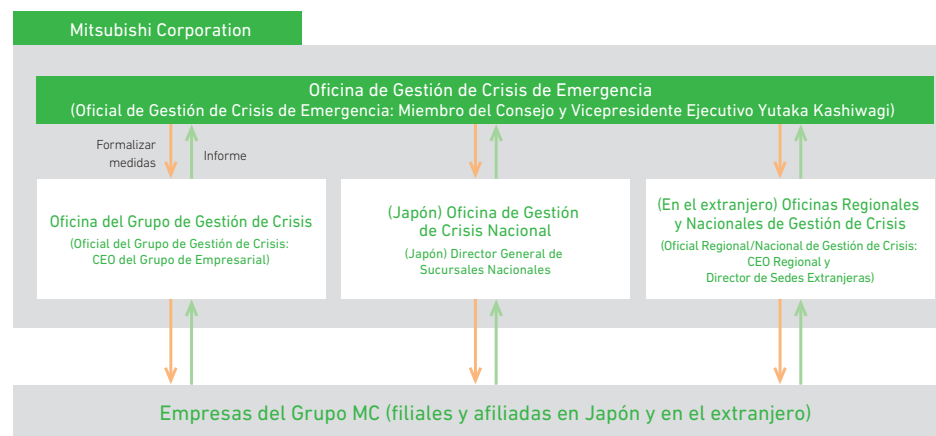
Mitsubishi Corporation

Oficina de Gestión de Crisis de Emergencia
(Oficial de Gestión de Crisis de Emergencia: Miembro del Consejo y Vicepresidente Ejecutivo Yutaka Kashiwagi)

Formalizar medidas

Informe

Oficina del Grupo de Gestión de Crisis
(Oficial del Grupo de Gestión de Crisis: CEO del Grupo de Empresarial)

(Japón) Oficina de Gestión de Crisis Nacional
(Japón) Director General de Sucursales Nacionales

(En el extranjero) Oficinas Regionales y Nacionales de Gestión de Crisis
(Oficial Regional/Nacional de Gestión de Crisis: CEO Regional y Director de Sedes Extranjeras)

Empresas del Grupo MC (filiales y afiliadas en Japón y en el extranjero)